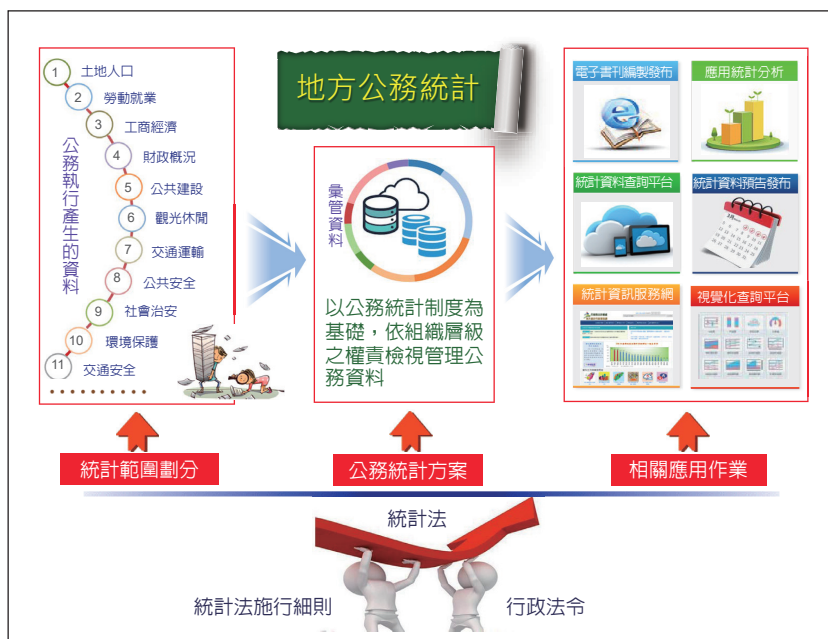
地方公務統計

公務執行產生的資料

1 土地人口
2 勞動就業
3 工商經濟
4 財政概況
5 公共建設
6 觀光休閒
7 交通運輸
8 公共安全
9 社會治安
10 環境保護
11 交通安全

彙管資料

以公務統計制度為基礎，依組織層級之權責檢視管理公務資料

電子書刊編製發布
應用統計分析
統計資料查詢平台
統計資料預告發布
統計資訊服務網
視覺化查詢平台

統計範圍劃分
公務統計方案
相關應用作業

統計法
統計法施行細則
行政法令